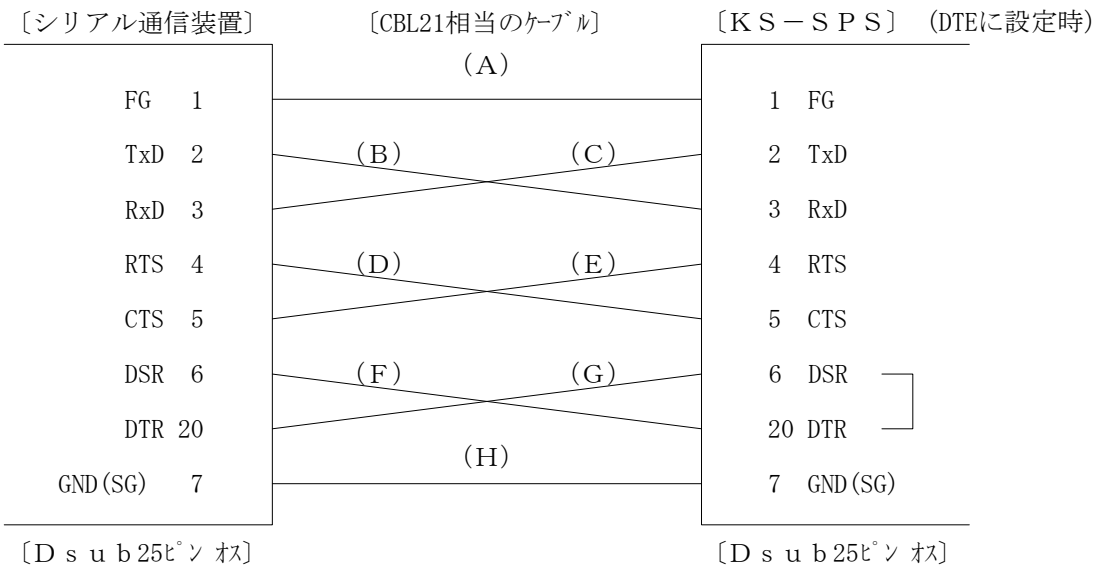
〔シリアル通信装置〕 〔CBL21相当のｹｰﾌﾞﾙ〕 〔ＫＳ－ＳＰＳ〕 (DTEに設定時)

(Ａ)

FG 1
TxD 2
RxD 3
RTS 4
CTS 5
DSR 6
DTR 20
GND(SG) 7

(Ｂ) (Ｃ)
(Ｄ) (Ｅ)
(Ｆ) (Ｇ)
(Ｈ)

1 FG
2 TxD
3 RxD
4 RTS
5 CTS
6 DSR
20 DTR
7 GND(SG)

〔Ｄｓｕｂ25ﾋﾟﾝ ｵｽ〕 〔Ｄｓｕｂ25ﾋﾟﾝ ｵｽ〕